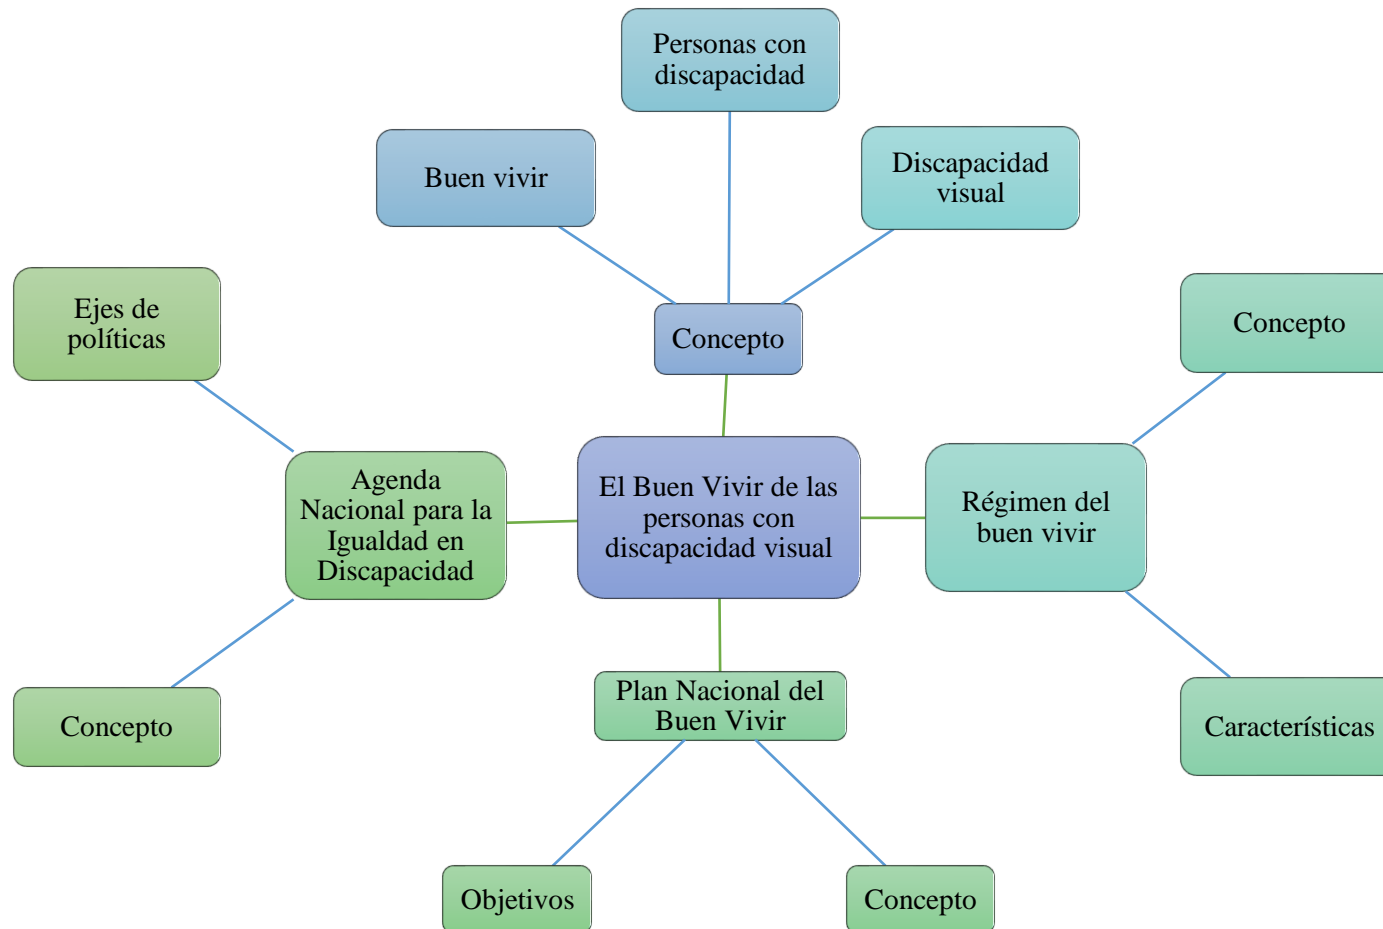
Personas con discapacidad

Buen vivir

Discapacidad visual

Ejes de políticas

Concepto

Concepto

Agenda Nacional para la Igualdad en Discapacidad

El Buen Vivir de las personas con discapacidad visual

Régimen del buen vivir

Concepto

Plan Nacional del Buen Vivir

Características

Objetivos

Concepto